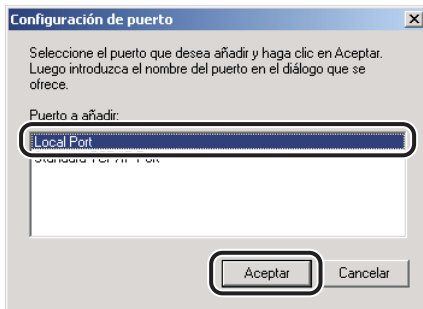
Configuración de puerto

Seleccione el puerto que desea añadir y haga clic en Aceptar. Luego introduzca el nombre del puerto en el diálogo que se ofrece.

Puerto a añadir:

Local Port
Standard TCP/IP Port

Aceptar
Cancelar